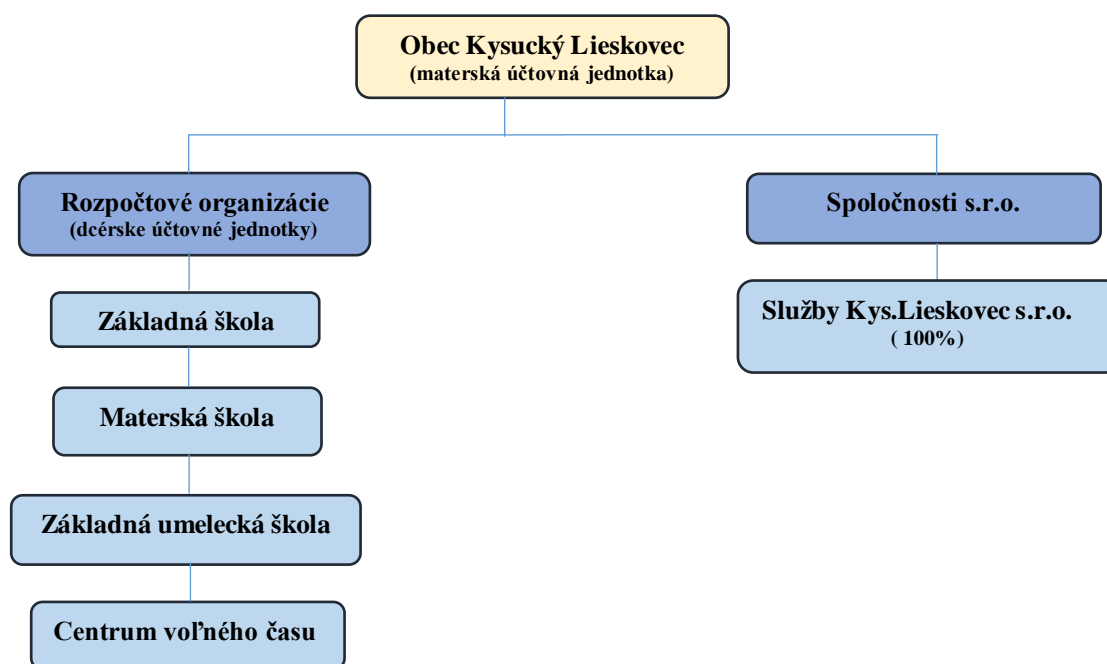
Obec Kysucký Lieskovec
(materská účtovná jednotka)

Rozpočtové organizácie
(dcérske účtovné jednotky)

Základná škola

Materská škola

Základná umelecká škola

Centrum voľného času

Spoločnosti s.r.o.

Služby Kys.Lieskovec s.r.o.
( 100%)